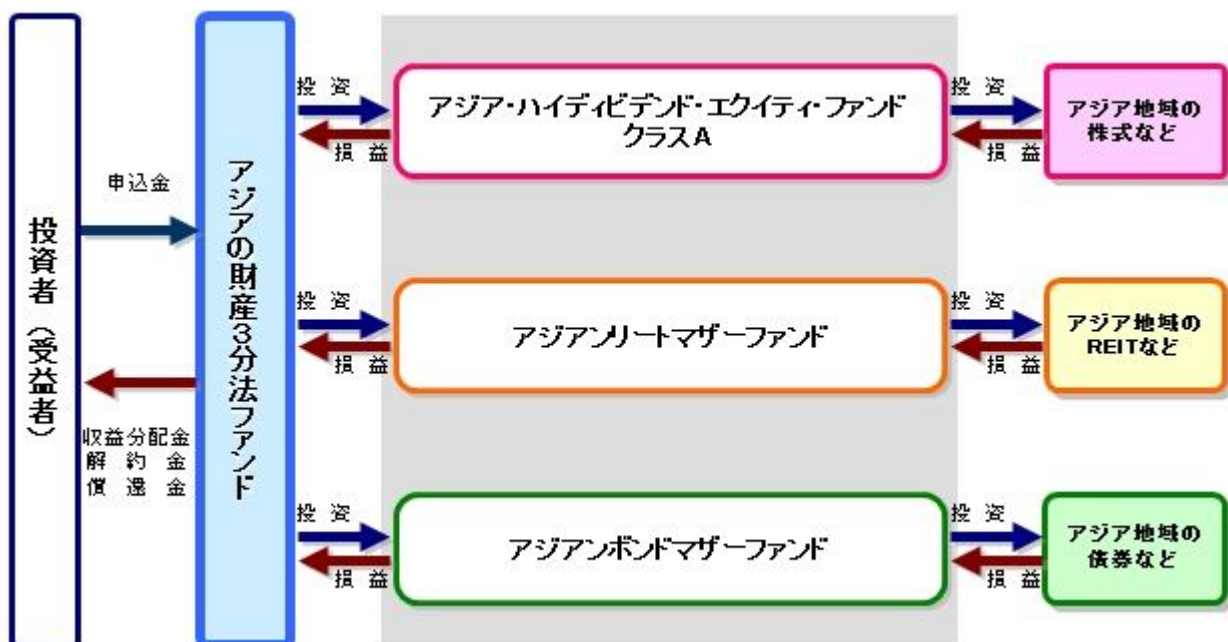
投資者（受益者）

申込金

収益分配金
解約金
償還金

アジアの財産3分法ファンド

投資
損益

アジア・ハイディビデンド・エクイティ・ファンド クラスA

投資
損益

アジア地域の株式など

投資
損益

アジアンリートマザーファンド

投資
損益

アジア地域のREITなど

投資
損益

アジアンボンドマザーファンド

投資
損益

アジア地域の債券など